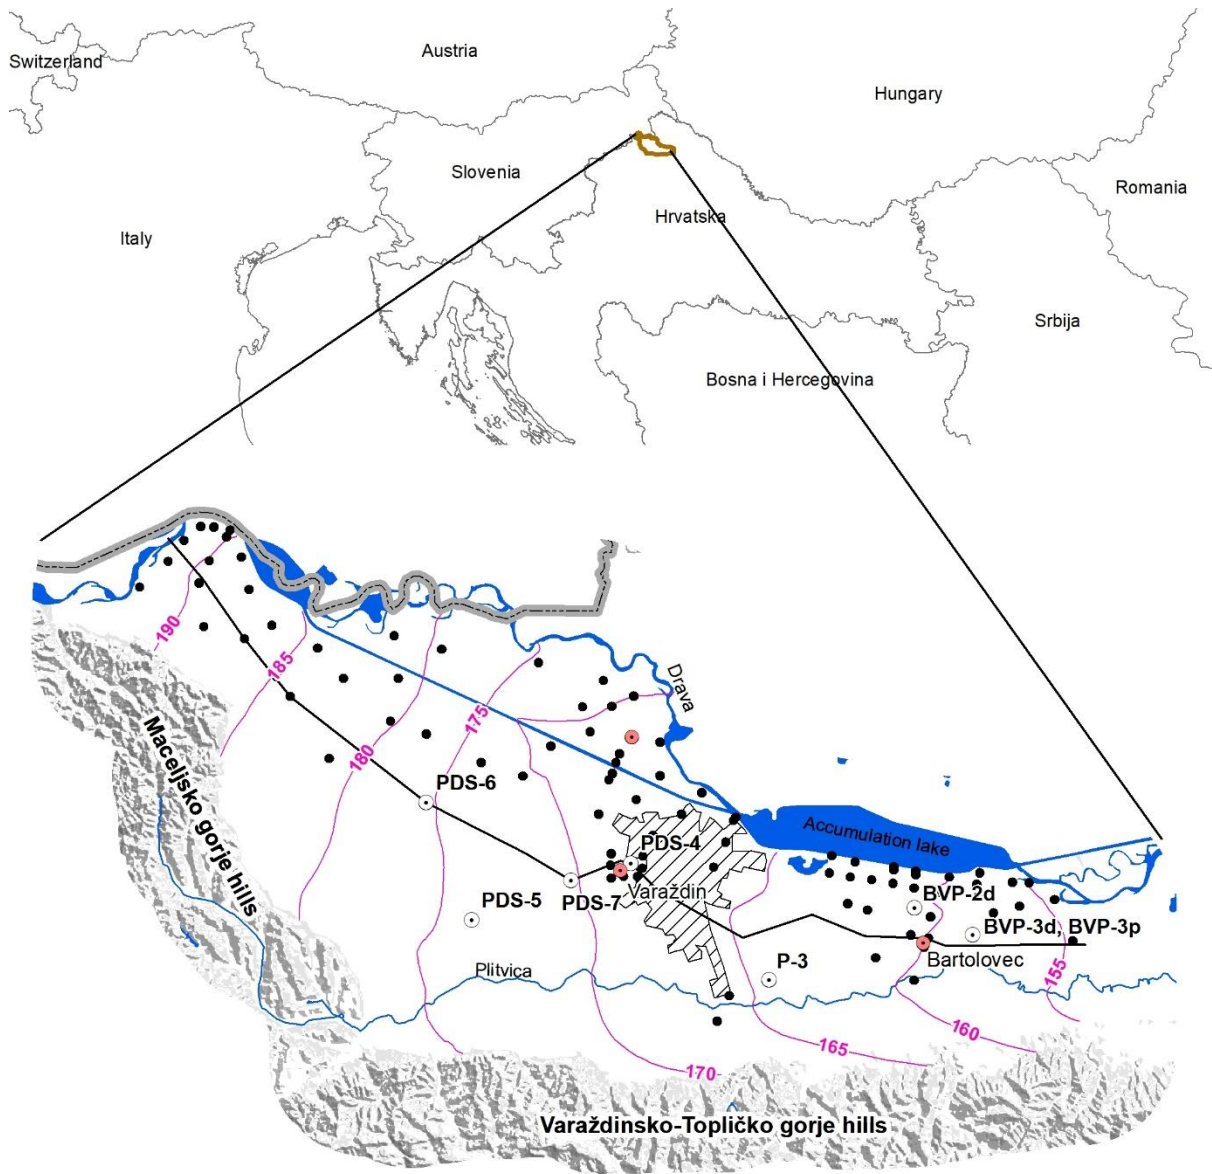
Switzerland
Austria
Hungary
Slovenia
Romania
Hrvatska
Italy
Srbija
Bosna i Hercegovina

190
185
Drava
175
180
PDS-6
Maceljsko gorje hills
Accumulation lake
PDS-4
PDS-5
PDS-7
Varaždin
BVP-2d
BVP-3d, BVP-3p
Bartolovec
P-3
Plitvica
155
160
165
170
Varaždinsko-Topličko gorje hills